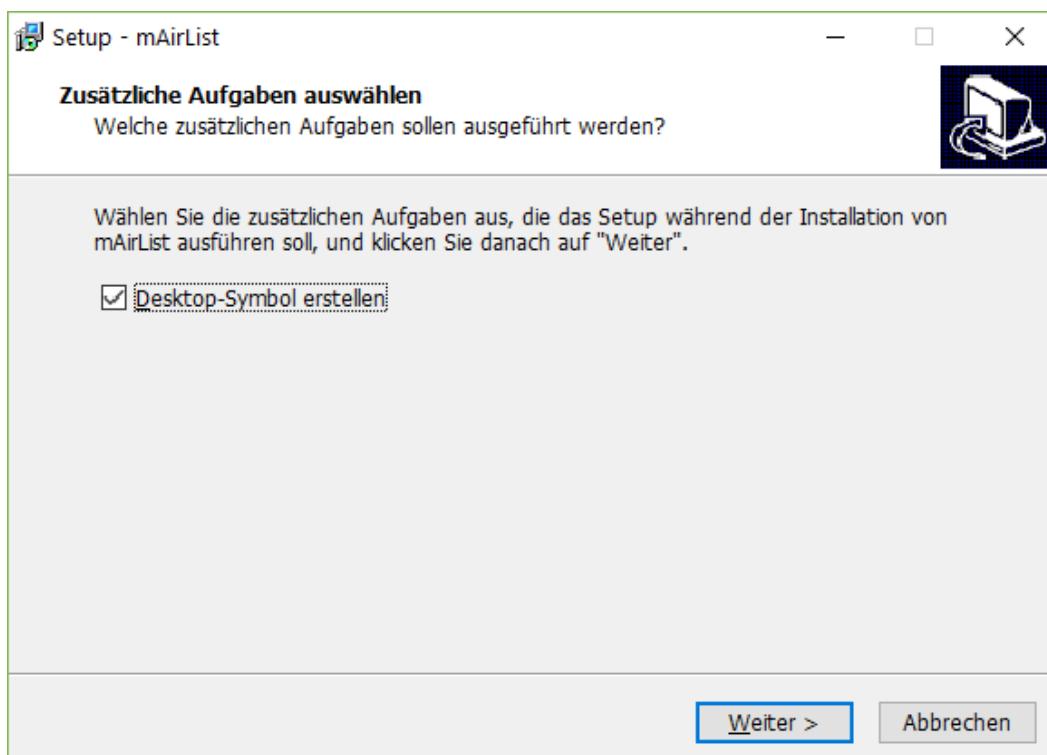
Setup - mAirList

Zusätzliche Aufgaben auswählen
Welche zusätzlichen Aufgaben sollen ausgeführt werden?

Wählen Sie die zusätzlichen Aufgaben aus, die das Setup während der Installation von mAirList ausführen soll, und klicken Sie danach auf "Weiter".

Desktop-Symbol erstellen

Weiter >
Abbrechen